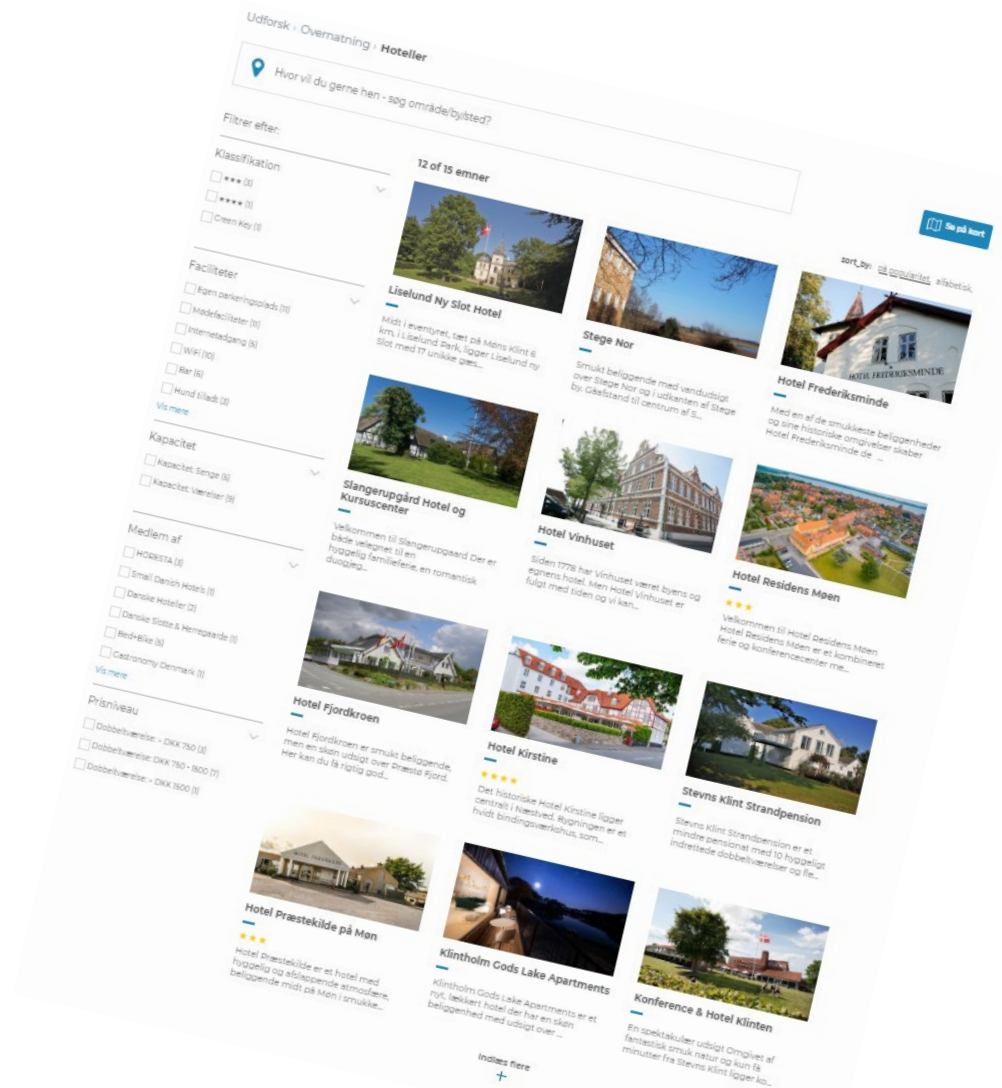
Udforsk › Overnatning › Hoteller

Hvor vil du gerne hen - søg område/by/sted?

Filtrer efter:

Klassifikation
★★★ (3)
★★★★ (1)
Green Key (1)

Faciliteter
Egen parkeringsplads (11)
Mødefaciliteter (11)
Internetadgang (6)
WiFi (10)
Bar (6)
Hund tilladt (3)
Vis mere

Kapacitet
Kapacitet: Senge (6)
Kapacitet: Værelser (9)

Medlem af
HORESTA (3)
Small Danish Hotels (1)
Danske Hoteller (2)
Danske Slotte & Herregaarde (1)
Bed+Bike (5)
Gastronomy Denmark (1)
Vis mere

Prisniveau
Dobbeltværelse: < DKK 750 (3)
Dobbeltværelse: DKK 750 - 1500 (7)
Dobbeltværelse: > DKK 1500 (1)

12 of 15 emner

Se på kort

sort_by: på popularitet, alfabetisk

Liselund Ny Slot Hotel
Midt i eventyret, tæt på Møns Klint 6 km. i Liselund Park, ligger Liselund ny Slot med 17 unikke gæs...

Stege Nor
Smukt beliggende med vandudsigt over Stege Nor og i udkanten af Stege by. Gåafstand til centrum af S...

Hotel Frederiksminde
HOTEL FREDERIKSMINDE
Med en af de smukkeste beliggenheder og sine historiske omgivelser skaber Hotel Frederiksminde de ...

Slangerupgård Hotel og Kursuscenter
Velkommen til Slangerupgaard Der er både velegnet til en hyggelig familieferie, en romantisk duogjeg...

Hotel Vinhuset
Siden 1778 har Vinhuset været byens og egnens hotel. Men Hotel Vinhuset er fulgt med tiden og vi kan...

Hotel Residens Møen
★★★
Velkommen til Hotel Residens Møen Hotel Residens Møen er et kombineret ferie og konferencecenter me...

Hotel Fjordkroen
Hotel Fjordkroen er smukt beliggende, men en skøn udsigt over Præstø Fjord. Her kan du få rigtig god...

Hotel Kirstine
★★★★
Det historiske Hotel Kirstine ligger centralt i Næstved. Bygningen er et hvidt bindingsværkshus, som...

Stevns Klint Strandpension
Stevns Klint Strandpension er et mindre pensionat med 10 hyggeligt indrettede dobbeltværelser og fle...

Hotel Præstekilde på Møn
HOTEL PRÆSTEKILDE
★★★
Hotel Præstekilde er et hotel med hyggelig og afslappende atmosfære, beliggende midt på Møn i smukke...

Klintholm Gods Lake Apartments
Klintholm Gods Lake Apartments er et nyt, lækkert hotel der har en skøn beliggenhed med udsigt over ...

Konference & Hotel Klinten
En spektakulær udsigt Omgivet af fantastisk smuk natur og kun få minutter fra Stevns Klint ligger ko...

Indlæs flere
+